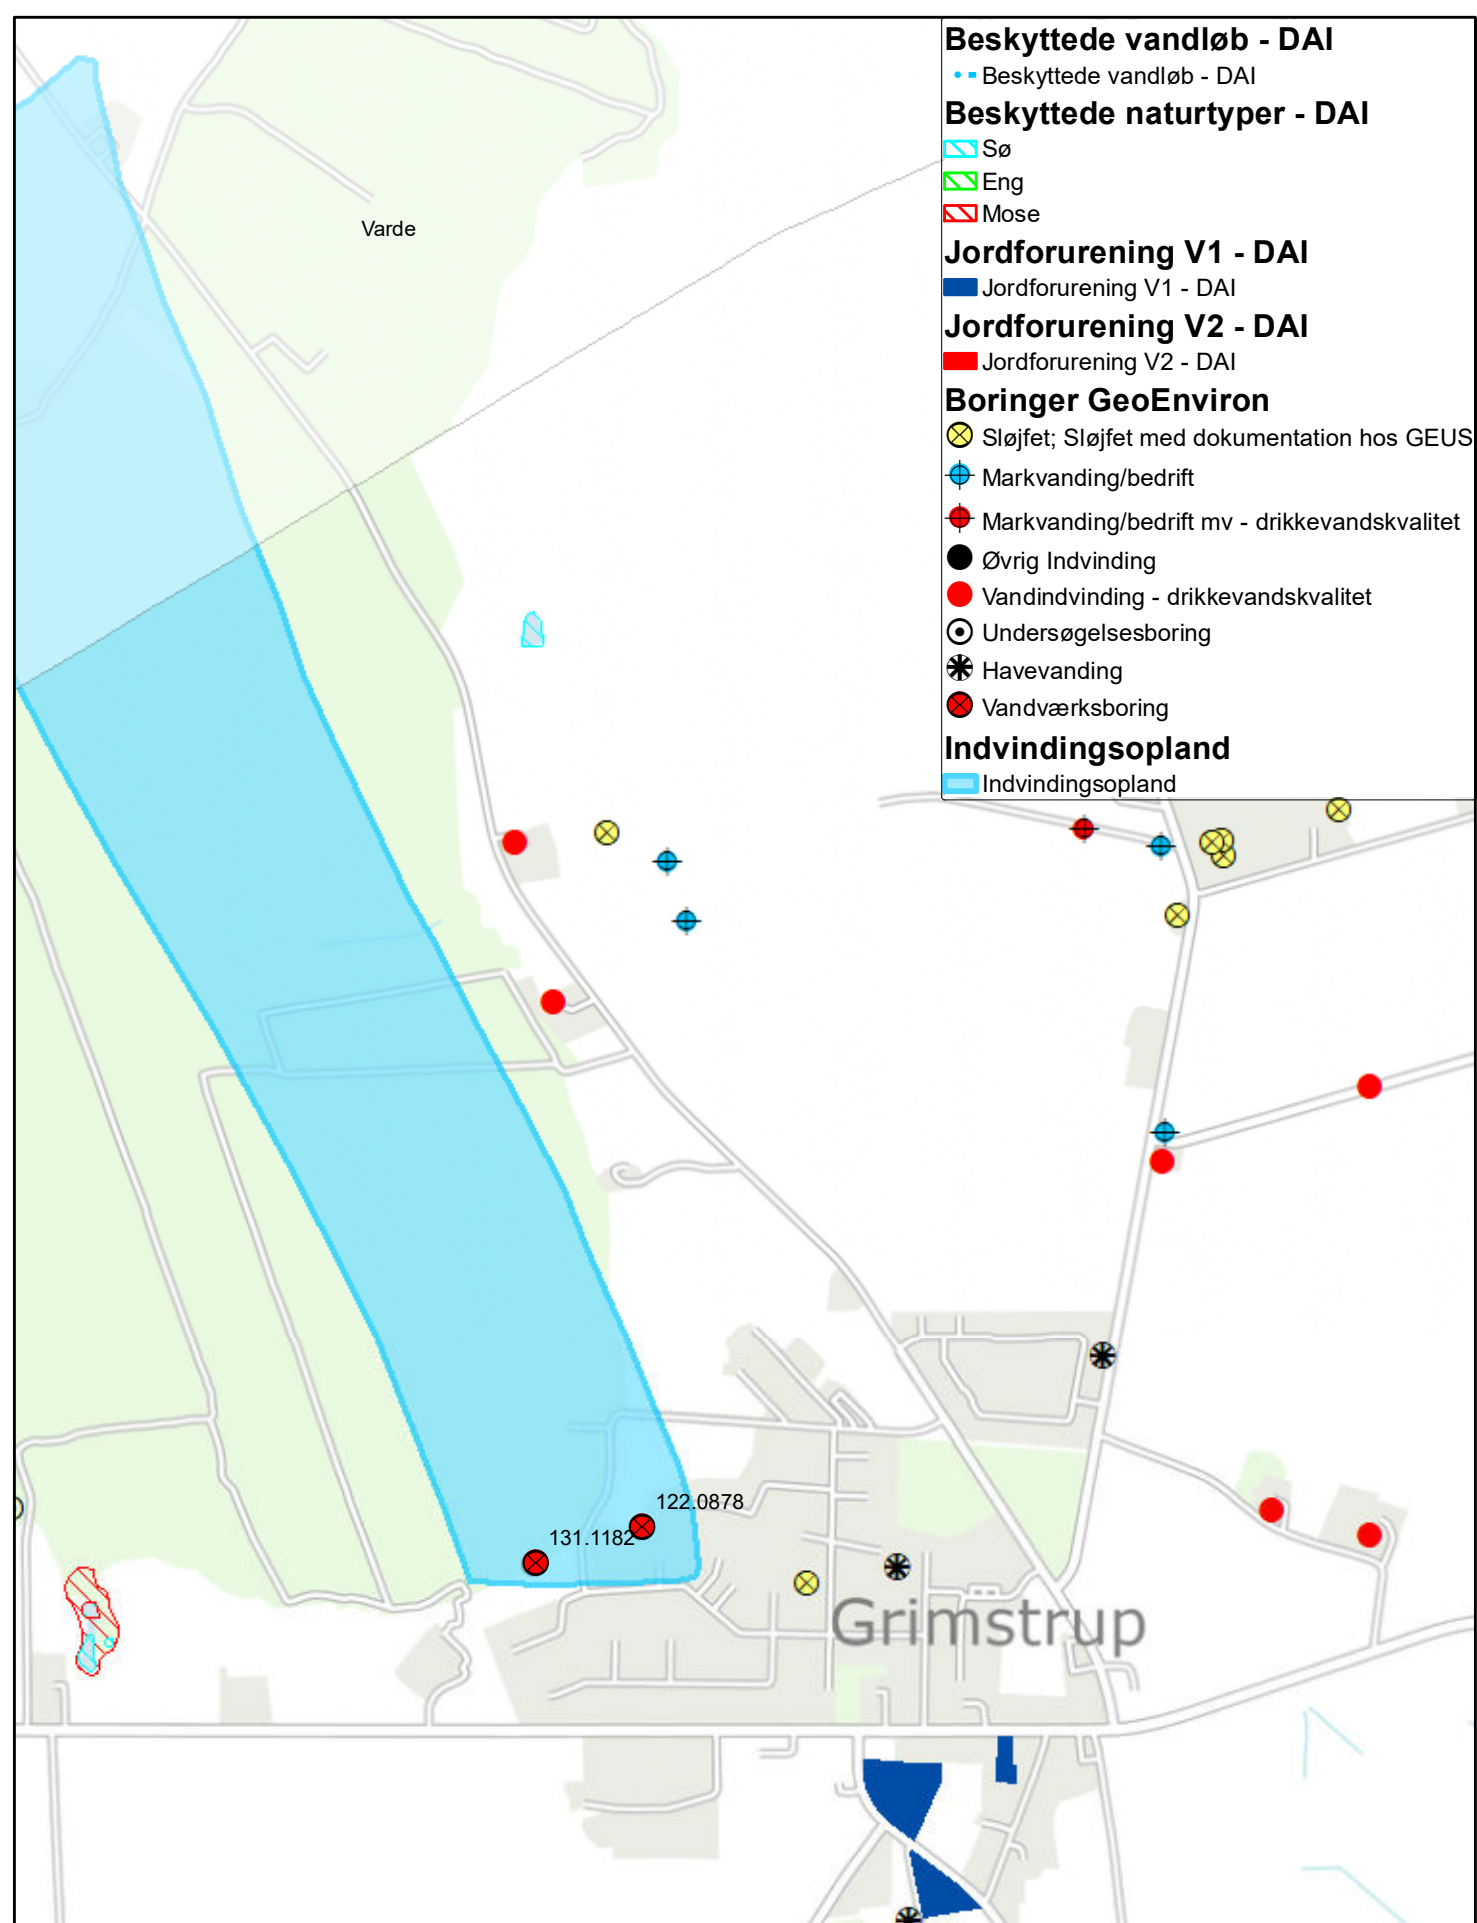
Beskyttede vandløb - DAI
Beskyttede vandløb - DAI
Beskyttede naturtyper - DAI
Sø
Eng
Mose
Jordforurening V1 - DAI
Jordforurening V1 - DAI
Jordforurening V2 - DAI
Jordforurening V2 - DAI
Boringer GeoEnviron
Sløjfet; Sløjfet med dokumentation hos GEUS
Markvanding/bedrift
Markvanding/bedrift mv - drikkevandskvalitet
Øvrig Indvinding
Vandindvinding - drikkevandskvalitet
Undersøgelsesboring
Havevanding
Vandværksboring
Indvindingsopland
Indvindingsopland

Varde

122.0878
131.1182

Grimstrup